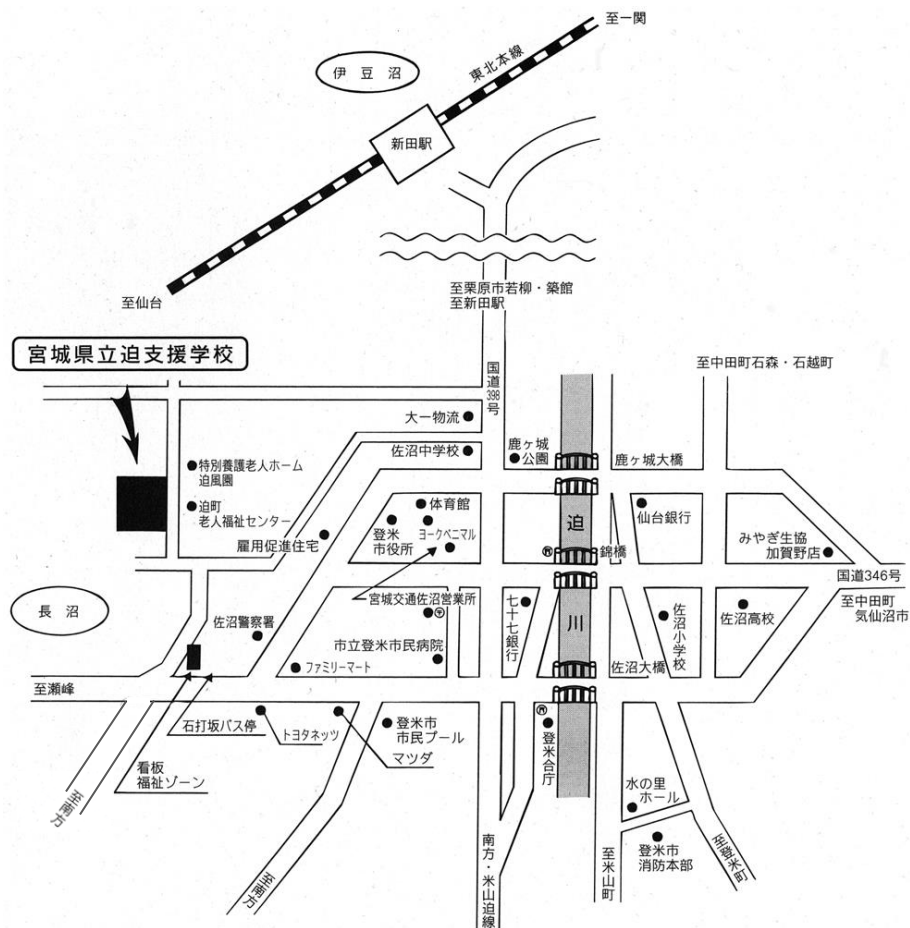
至一関
伊豆沼
東北本線
新田駅
至仙台
至栗原市若柳・築館
至新田駅
宮城県立迫支援学校
国道398号
至中田町石森・石越町
大一物流
佐沼中学校
鹿ヶ城公園
鹿ヶ城大橋
特別養護老人ホーム
迫風園
迫町
老人福祉センター
体育館
登米市役所
ヨークベニマル
迫
仙台銀行
雇用促進住宅
錦橋
みやぎ生協
加賀野店
国道346号
至中田町
気仙沼市
長沼
宮城交通佐沼営業所
七十七銀行
川
佐沼小学校
佐沼高校
佐沼警察署
市立登米市民病院
ファミリーマート
佐沼大橋
至瀬峰
石打坂バス停
トヨタネッツ
登米市
市民プール
登米合庁
看板
福祉ゾーン
マツダ
水の里
ホール
至南方
登米市
消防本部
至登米町
至米山町
南方・米山迫線
至南方